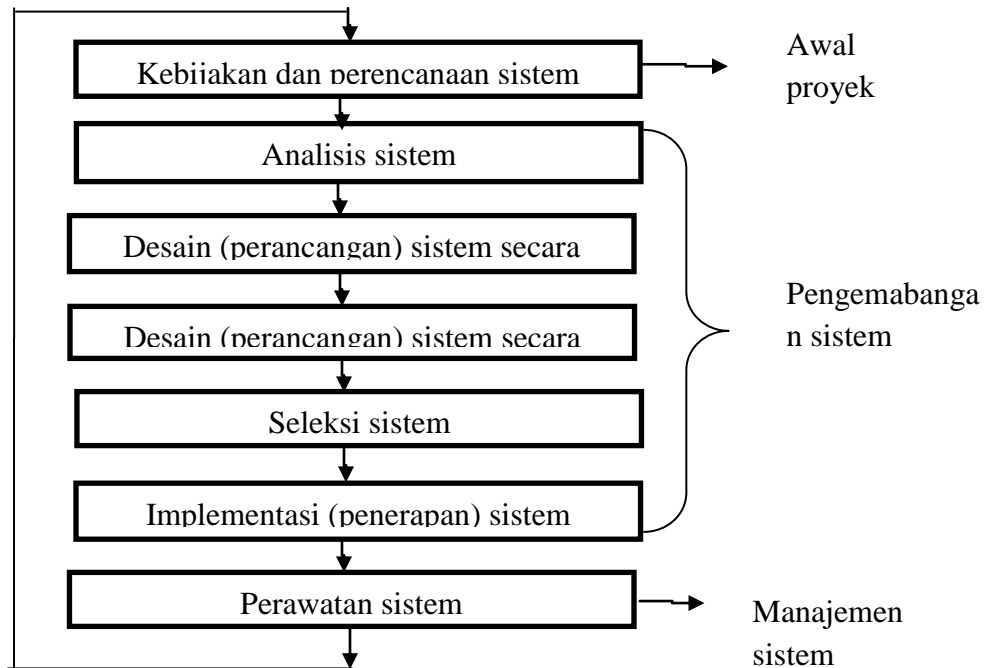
Kebijakan dan perencanaan sistem

Awal proyek

Analisis sistem

Desain (perancangan) sistem secara

Desain (perancangan) sistem secara

Pengemabangan sistem

Seleksi sistem

Implementasi (penerapan) sistem

Perawatan sistem

Manajemen sistem